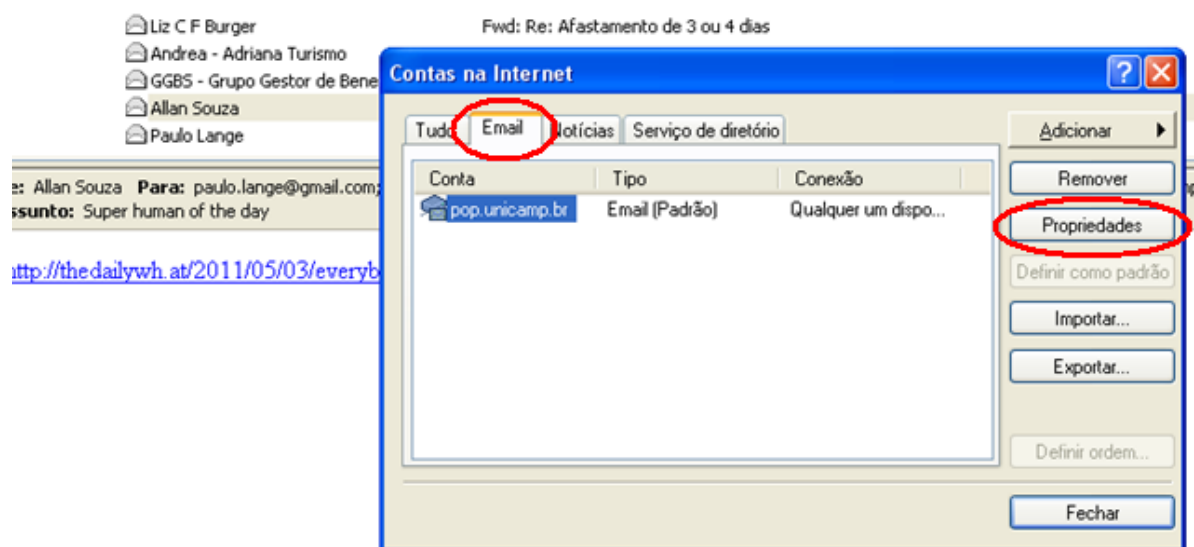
Liz C F Burger
Andrea - Adriana Turismo
GGBS - Grupo Gestor de Bene
Allan Souza
Paulo Lange

Fwd: Re: Afastamento de 3 ou 4 dias

e: Allan Souza Para: paulo.lange@gmail.com;
ssunto: Super human of the day

http://thedailywh.at/2011/05/03/everyb

Contas na Internet

Tudo Email Notícias Serviço de diretório

| Conta | Tipo | Conexão |
|---|---|---|
| pop.unicamp.br | Email (Padrão) | Qualquer um dispo... |

Adicionar
Remover
Propriedades
Definir como padrão
Importar...
Exportar...
Definir ordem...
Fechar